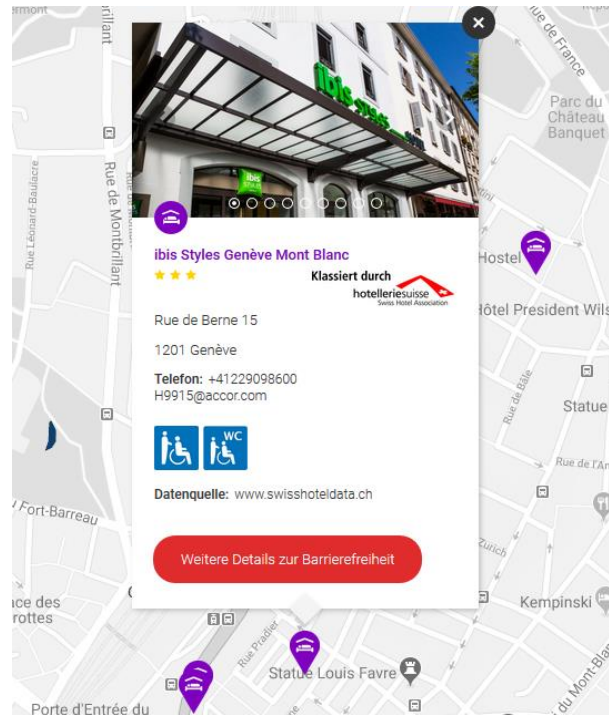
ibis Styles Genève Mont Blanc
★★★
Klassiert durch
hotelleriesuisse
Swiss Hotel Association

Rue de Berne 15

1201 Genève

Telefon: +41229098600
H9915@accor.com

WC

Datenquelle: www.swisshoteldata.ch

Weitere Details zur Barrierefreiheit

Rue de Montbrillant
Rue Léonard-Baulacre
Rue de France
Parc du Château Banquet
Hostel
Hôtel President Wils
Rue de Bâle
Statue
Rue de l'Ar
Fort-Barreau
Zurich
ice des rottes
Kempinski
Rue Pradier
Statue Louis Favre
Rue du Mont-Blanc
Porte d'Entrée du